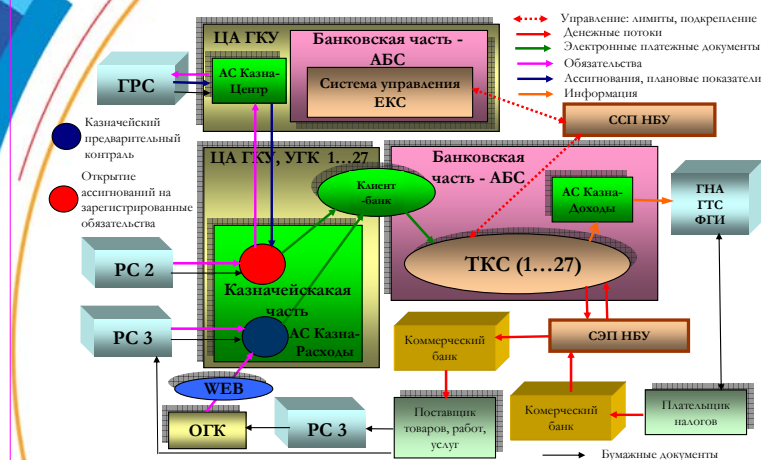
Управление: лимиты, подкрепление
Денежные потоки
Электронные платежные документы
Обязательства
Ассигнования, плановые показатели
Информация

ЦА ГКУ
Банковская часть - АБС
Система управления ЕКС
АС Казна-Центр
ГРС
ССП НБУ

Казначейский предварительный контраль

Открытие ассигнований на зарегистрированные обязательства

ЦА ГКУ, УГК 1…27
Клиент -банк
Банковская часть - АБС
АС Казна-Доходы
ГНА ГТС ФГИ
ТКС (1…27)
РС 2
Казначейскакая часть
РС 3
АС Казна-Расходы
СЭП НБУ
Коммерческий банк
WEB
Поставщик товаров, работ, услуг
Комерческий банк
Плательщик налогов
ОГК
РС 3
Бумажные документы